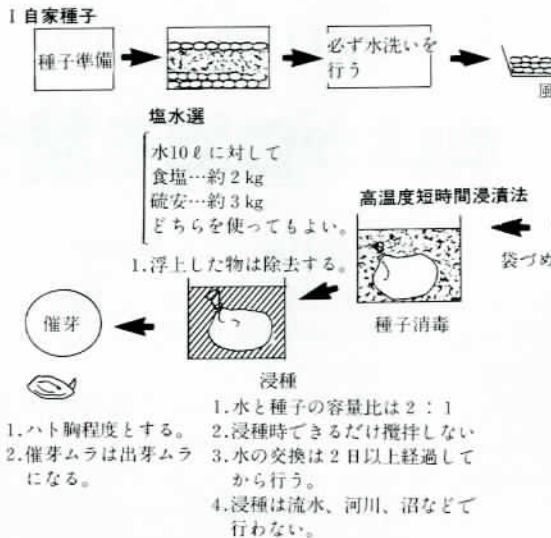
Ⅰ自家種子

種子準備

必ず水洗いを行う

風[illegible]

塩水選

水10ℓに対して
食塩…約2 kg
硫安…約3 kg
どちらを使ってもよい。

1.浮上した物は除去する。

高温度短時間浸漬法

袋づめ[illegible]

種子消毒

催芽

浸種

1.ハト胸程度とする。
2.催芽ムラは出芽ムラになる。

1.水と種子の容量比は2：1
2.浸種時できるだけ攪拌しない
3.水の交換は2日以上経過してから行う。
4.浸種は流水、河川、沼などで行わない。